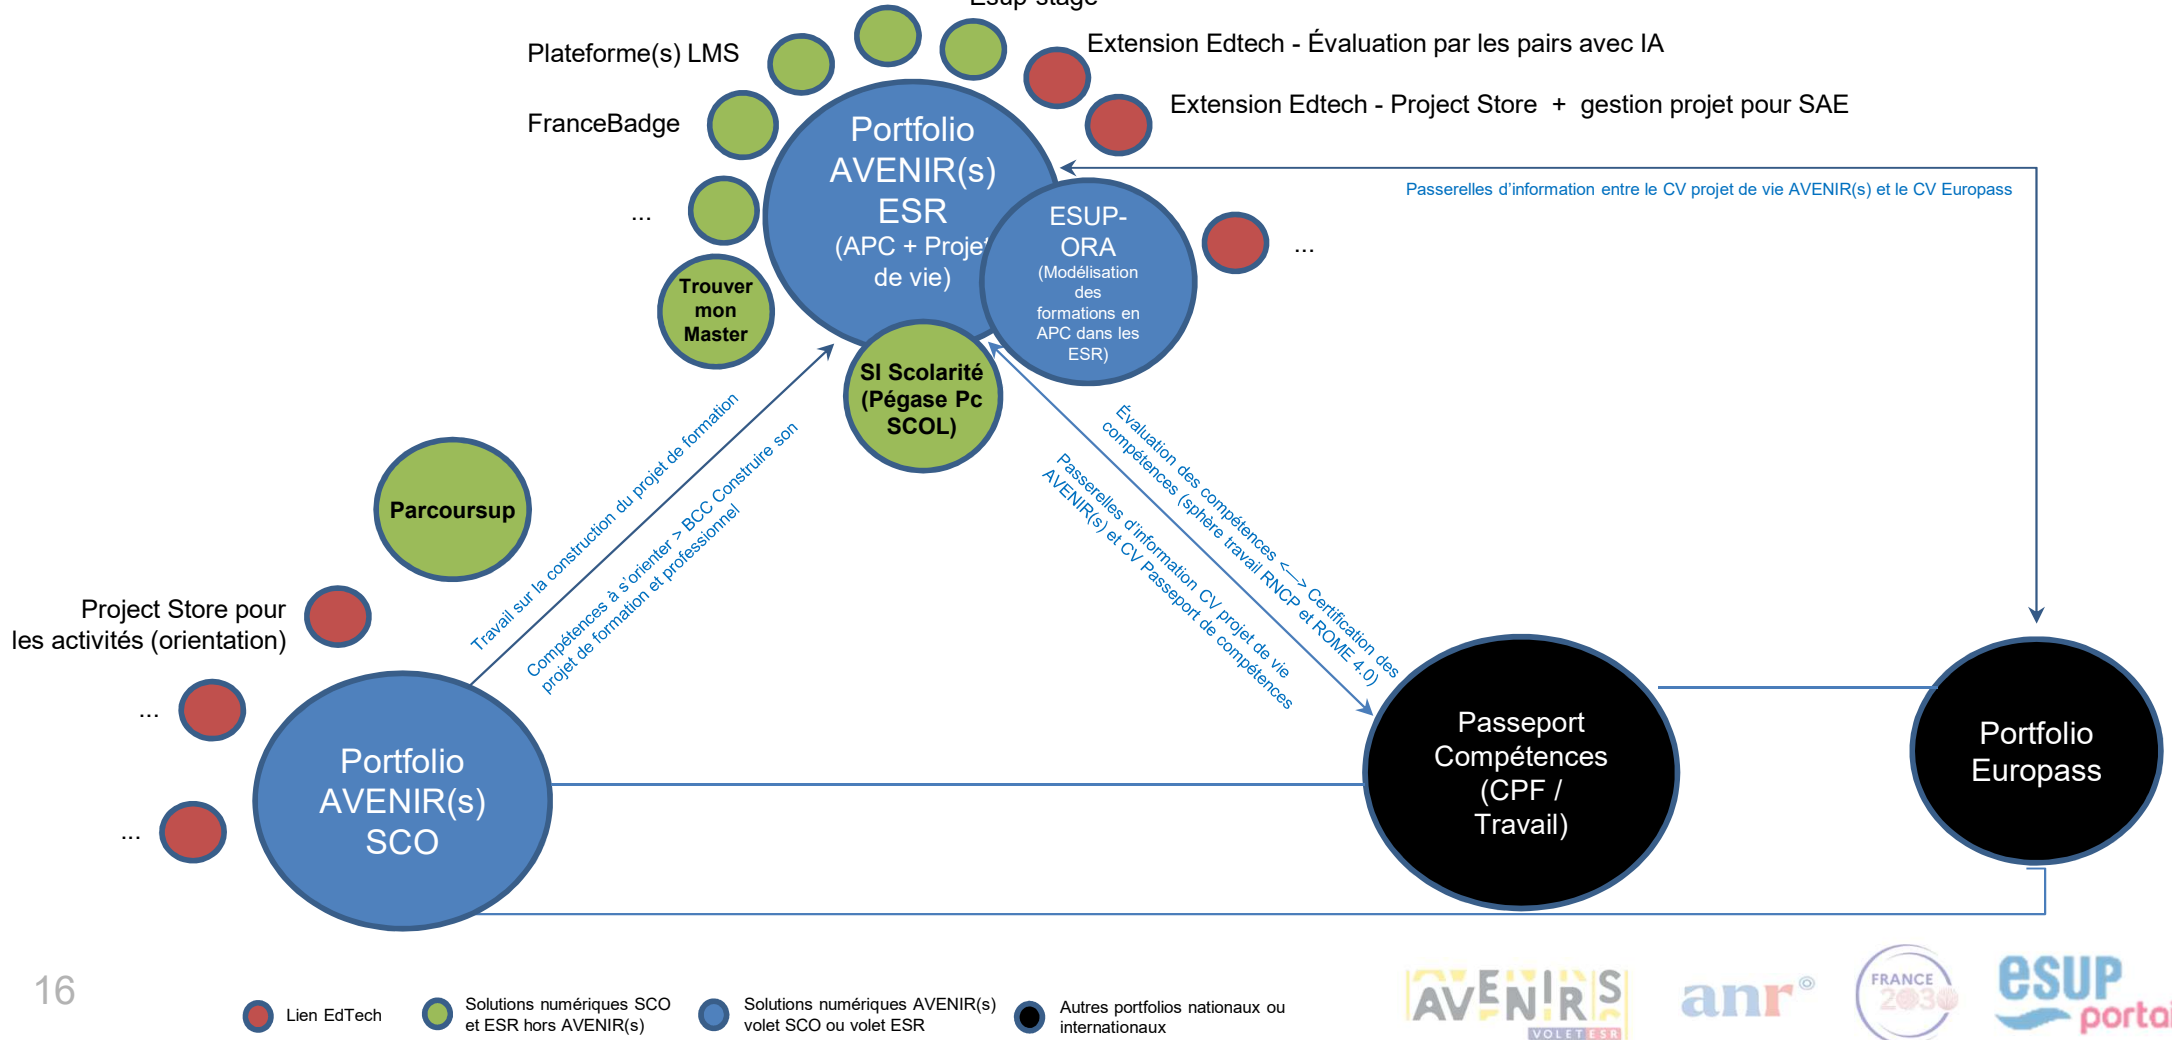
Esup-stage

Plateforme(s) LMS

FranceBadge

...

Extension Edtech - Évaluation par les pairs avec IA

Extension Edtech - Project Store + gestion projet pour SAE

Portfolio AVENIR(s) ESR (APC + Proje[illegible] de vie)

ESUP-ORA (Modélisation des formations en APC dans les ESR)

...

Passerelles d'information entre le CV projet de vie AVENIR(s) et le CV Europass

Trouver mon Master

SI Scolarité (Pégase Pc SCOL)

Parcoursup

Travail sur la construction du projet de formation

Compétences à s'orienter > BCC Construire son projet de formation et professionnel

Évaluation des compétences <--> Certification des compétences (sphère travail RNCP et ROME 4.0)

Passerelles d'information CV projet de vie AVENIR(s) et CV Passeport de compétences

Project Store pour les activités (orientation)

...

...

Portfolio AVENIR(s) SCO

Passeport Compétences (CPF / Travail)

Portfolio Europass

16

Lien EdTech

Solutions numériques SCO et ESR hors AVENIR(s)

Solutions numériques AVENIR(s) volet SCO ou volet ESR

Autres portfolios nationaux ou internationaux

AVENIRS VOLET ESR

anr®

FRANCE 2030

esup portail